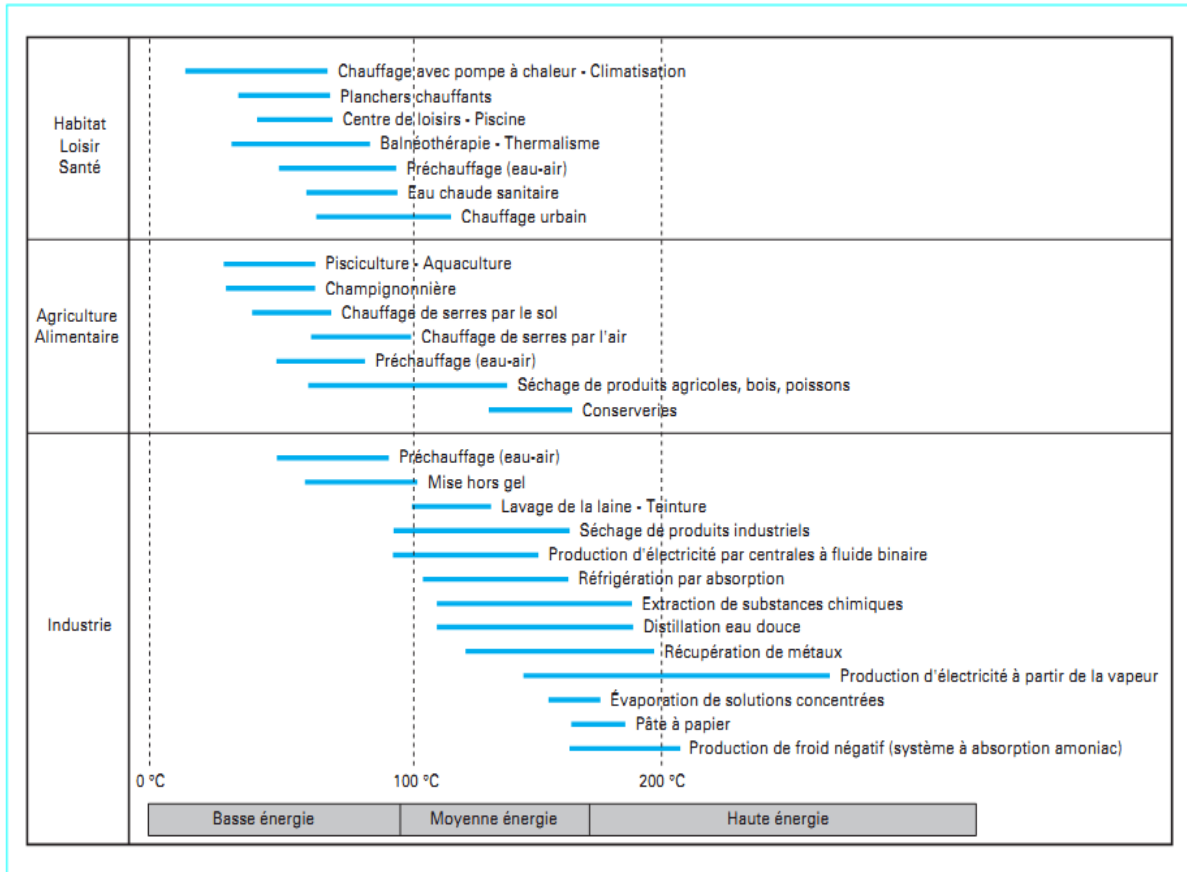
Habitat
Loisir
Santé

Chauffage avec pompe à chaleur - Climatisation
Planchers chauffants
Centre de loisirs - Piscine
Balnéothérapie - Thermalisme
Préchauffage (eau-air)
Eau chaude sanitaire
Chauffage urbain

Agriculture
Alimentaire

Pisciculture - Aquaculture
Champignonnière
Chauffage de serres par le sol
Chauffage de serres par l'air
Préchauffage (eau-air)
Séchage de produits agricoles, bois, poissons
Conserveries

Industrie

Préchauffage (eau-air)
Mise hors gel
Lavage de la laine - Teinture
Séchage de produits industriels
Production d'électricité par centrales à fluide binaire
Réfrigération par absorption
Extraction de substances chimiques
Distillation eau douce
Récupération de métaux
Production d'électricité à partir de la vapeur
Évaporation de solutions concentrées
Pâte à papier
Production de froid négatif (système à absorption amoniac)

0 °C
100 °C
200 °C

| Basse énergie | Moyenne énergie | Haute énergie |